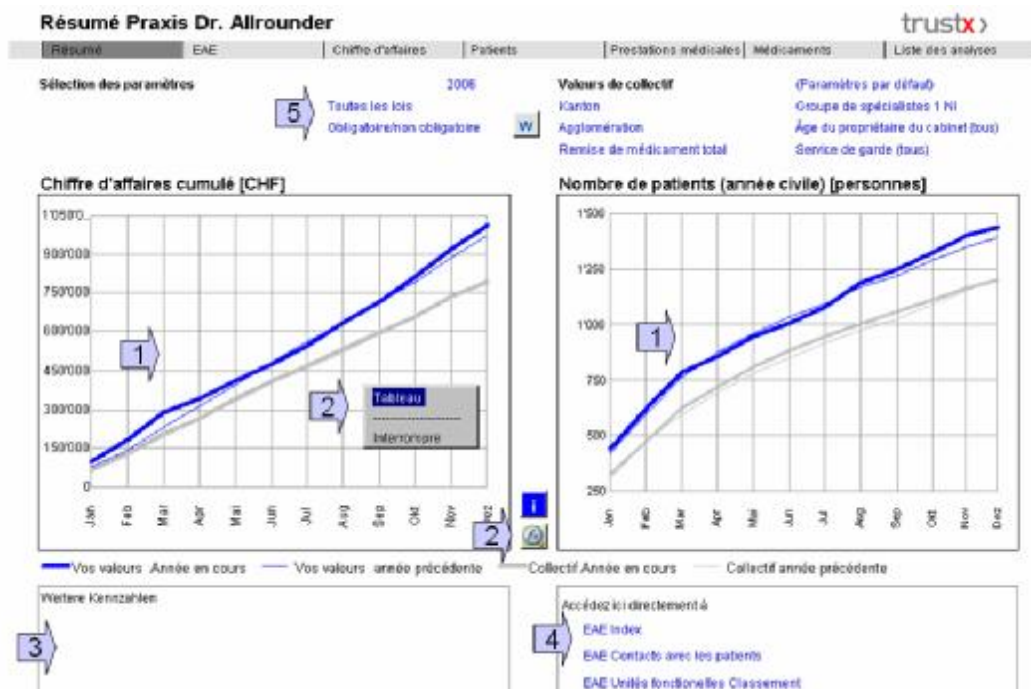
Résumé Praxis Dr. Allrounder

trustx›

Résumé | EAE | Chiffre d'affaires | Patients | Prestations médicales | Médicaments | Liste des analyses

Sélection des paramètres

2006

5

Toutes les lois

Obligatoire/non obligatoire

W

Valeurs de collectif

Kanton

Agglomération

Remise de médicament total

(Paramètres par défaut)

Groupe de spécialistes 1 NI

Âge du propriétaire du cabinet (tous)

Service de garde (tous)

Chiffre d'affaires cumulé [CHF]

1'050'0

900'000

750'000

600'000

450'000

300'000

150'000

0

Jan Feb Mar Apr Mai Jun Jul Aug Sep Okt Nov Dez

1

2

Tableau

Interrompre

Nombre de patients (année civile) [personnes]

1'500

1'250

1'000

750

500

250

Jan Feb Mar Apr Mai Jun Jul Aug Sep Okt Nov Dez

1

i

2

Vos valeurs Année en cours

Vos valeurs année précédente

Collectif Année en cours

Collectif année précédente

Weitere Kennzahlen

3

Accédez ici directement à

4

EAE Index

EAE Contacts avec les patients

EAE Unités fonctionelles Classement